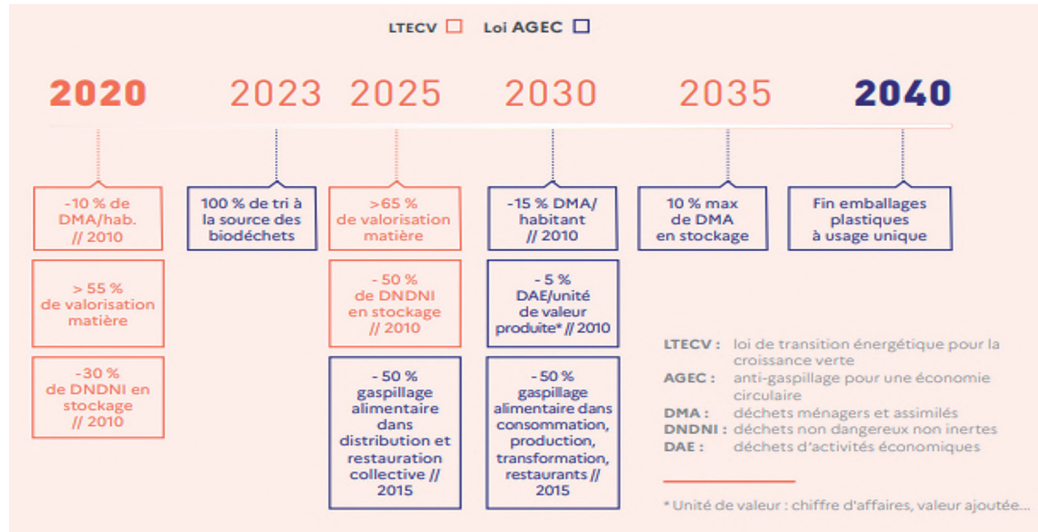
LTECV Loi AGEC

2020 2023 2025 2030 2035 2040

-10 % de DMA/hab. // 2010

> 55 % de valorisation matière

-30 % de DNDNI en stockage // 2010

100 % de tri à la source des biodéchets

>65 % de valorisation matière

- 50 % de DNDNI en stockage // 2010

- 50 % gaspillage alimentaire dans distribution et restauration collective // 2015

-15 % DMA/ habitant // 2010

- 5 % DAE/unité de valeur produite* // 2010

- 50 % gaspillage alimentaire dans consommation, production, transformation, restaurants // 2015

10 % max de DMA en stockage

Fin emballages plastiques à usage unique

LTECV : loi de transition énergétique pour la croissance verte
AGEC : anti-gaspillage pour une économie circulaire
DMA : déchets ménagers et assimilés
DNDNI : déchets non dangereux non inertes
DAE : déchets d'activités économiques

* Unité de valeur : chiffre d'affaires, valeur ajoutée...